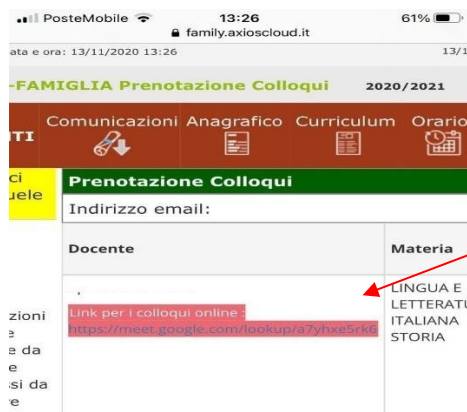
PosteMobile 13:26 61%
family.axioscloud.it
ata e ora: 13/11/2020 13:26 13/1
-FAMIGLIA Prenotazione Colloqui 2020/2021
TI Comunicazioni Anagrafico Curriculum Orario
ci
uele
Prenotazione Colloqui
Indirizzo email:

| Docente | Materia |
|---|---|
| Link per i colloqui online : https://meet.google.com/lookup/a7yhxe5rk6 | LINGUA E LETTERATU ITALIANA STORIA |

zioni
e
e da
e
si da
e